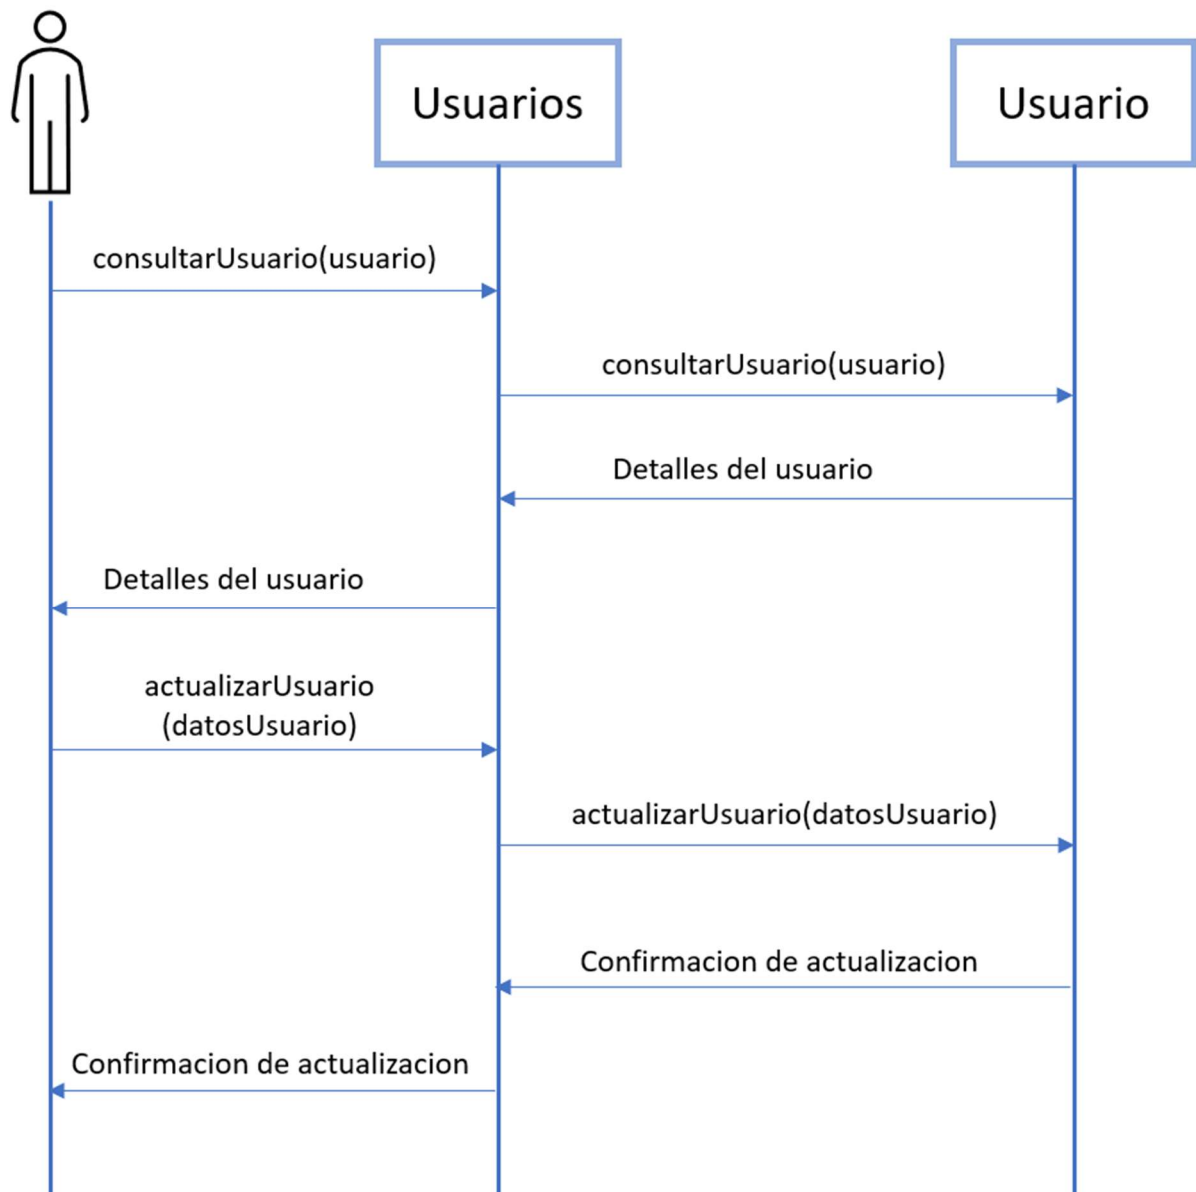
Usuarios

Usuario

consultarUsuario(usuario)

consultarUsuario(usuario)

Detalles del usuario

Detalles del usuario

actualizarUsuario (datosUsuario)

actualizarUsuario(datosUsuario)

Confirmacion de actualizacion

Confirmacion de actualizacion